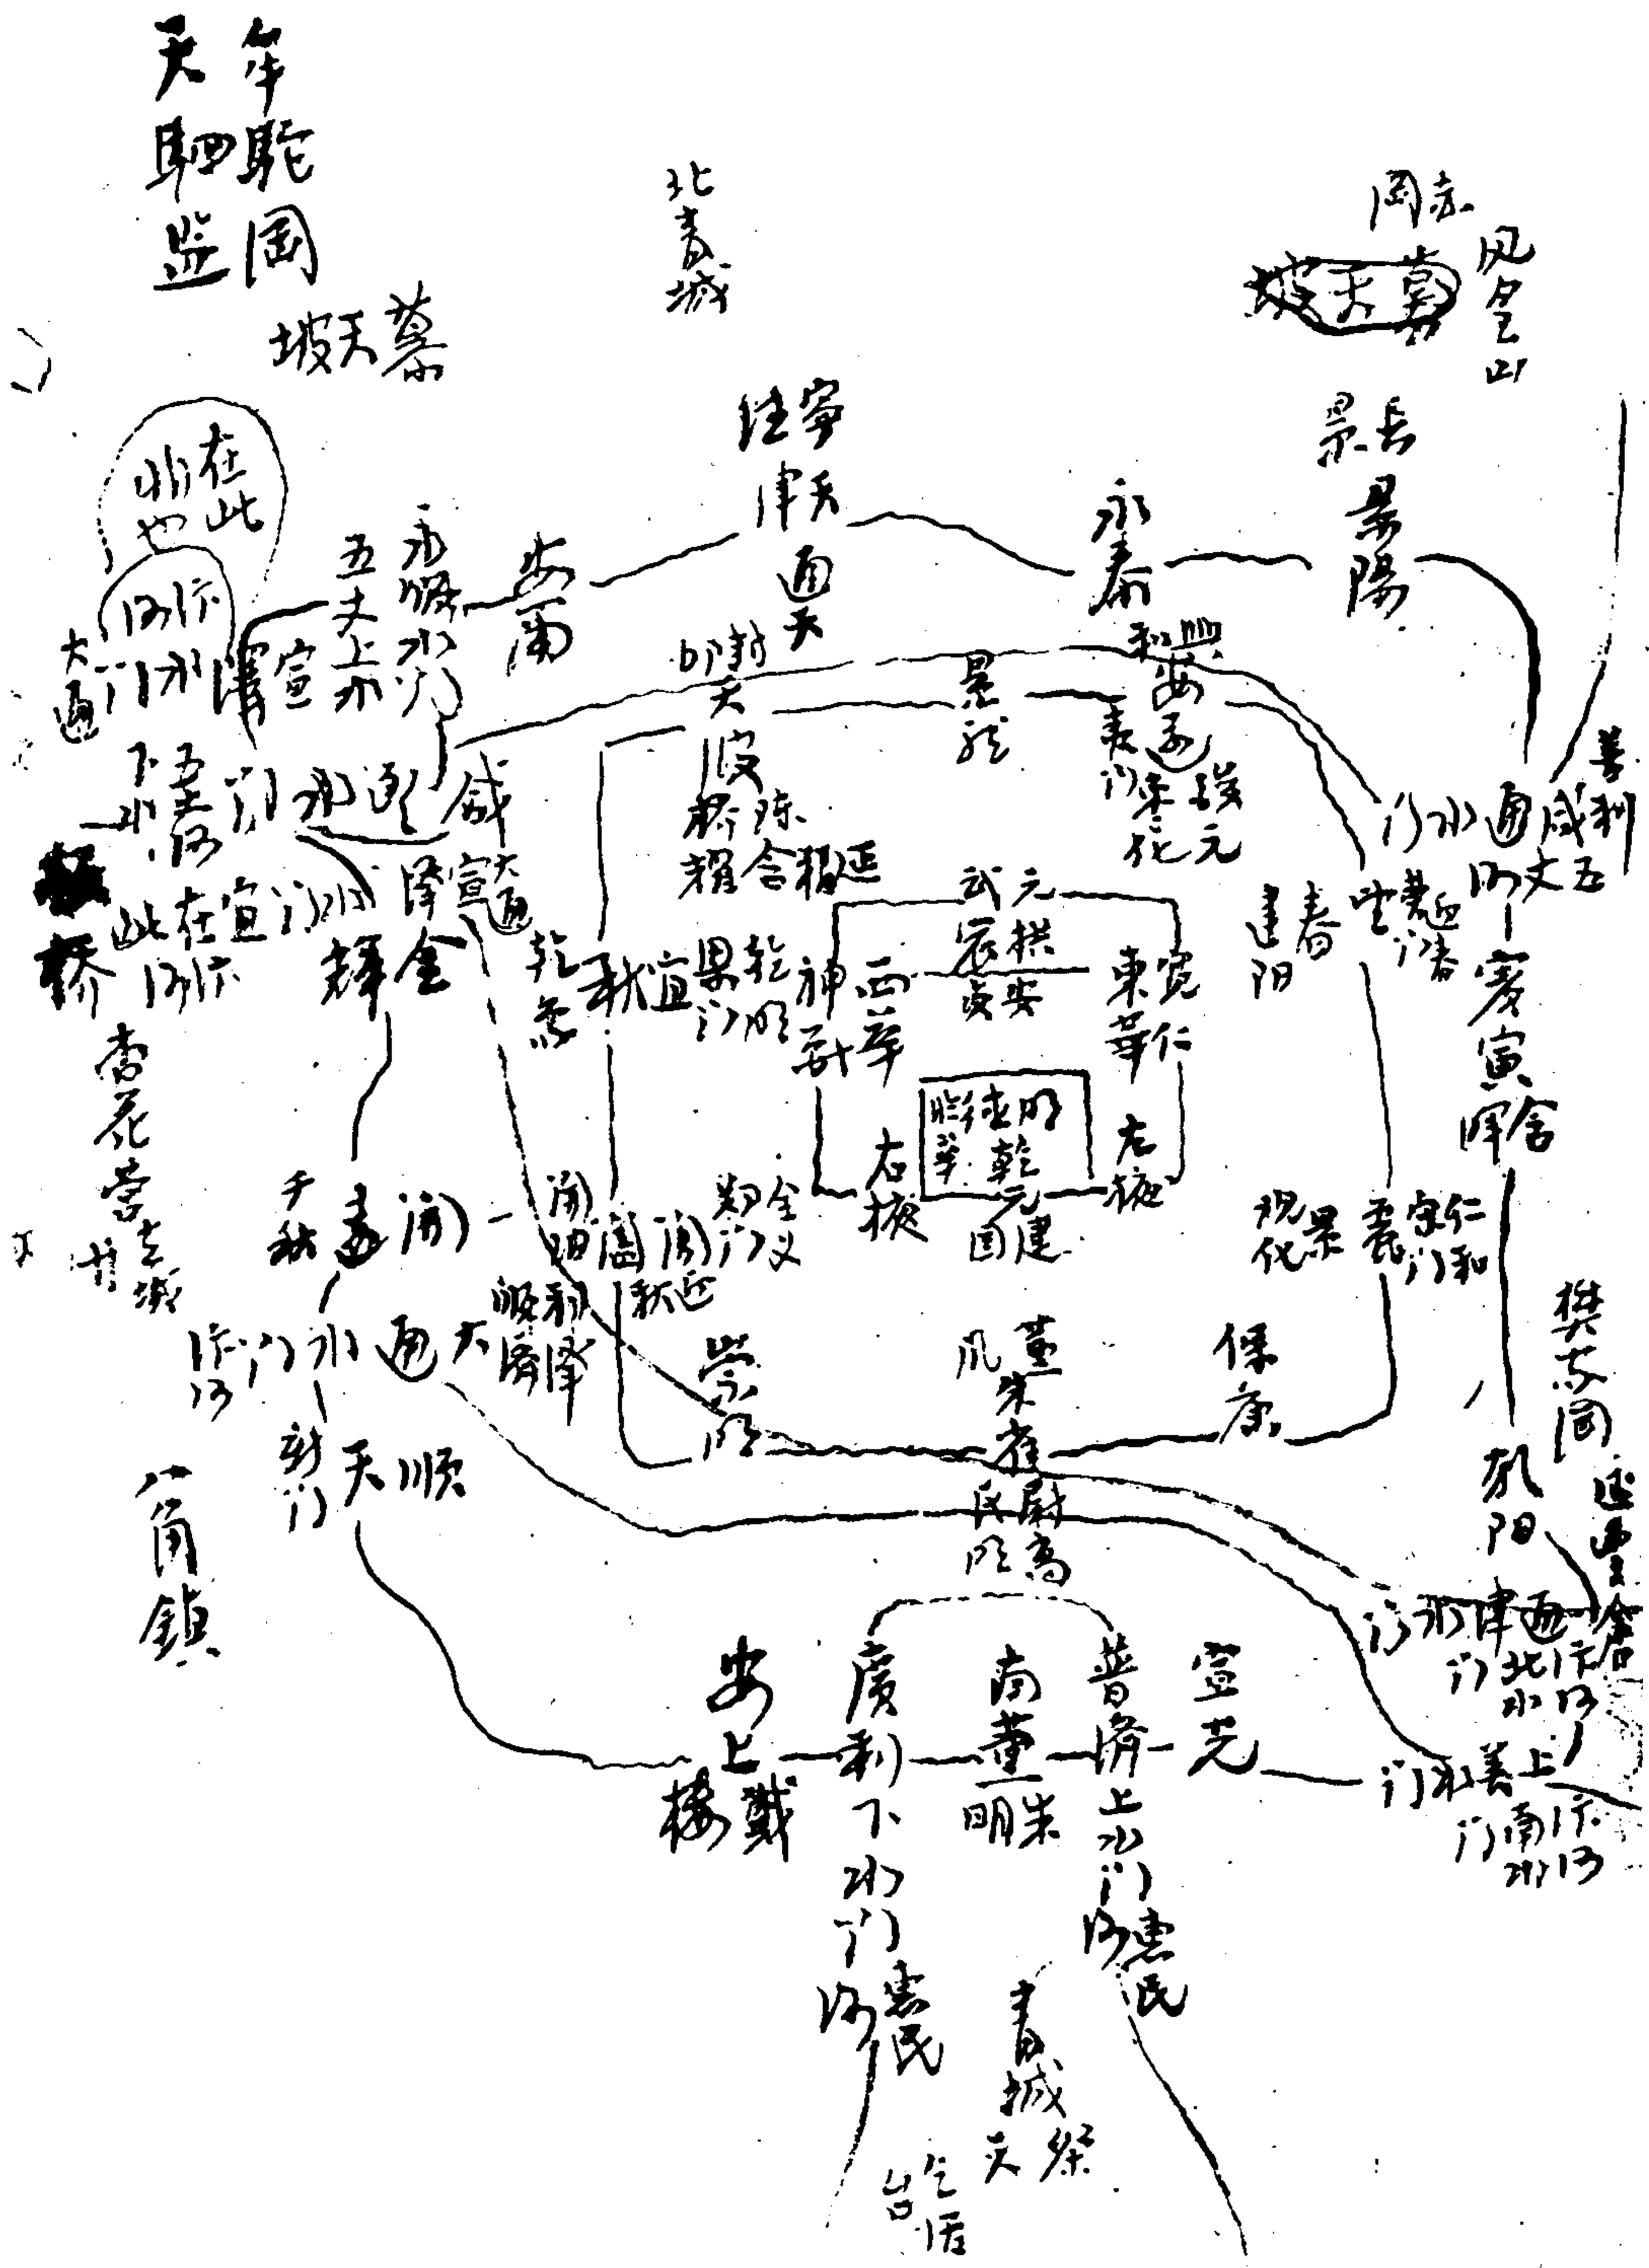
年駝圉
天駟監

北青城

坡天纂

圍东
坡天葛
凤皇山

在此
出也

佳寧
津天

景長
景陽

五丈上亦
永恢水门
清宣
安南
通天
永泰

汴河
大通门水

下水
門
豐宜
门水
通
戚

昇平
天汉
桥
州桥
朱雀
和乐
西安
表门
遠元
化

在此
桥
宜门
汴河
大通
宣
泽
金輝
乾元
宜秋
乾明
神
武
拱辰
元
安
东华
宽仁
建阳
春
望春
迎门
春
咸丰
丽门
通
水门

香花宫
左掖
右掖
乾明
德
紫
建
右
左
掖

千秋
西
顺
開遠
順天
全义
宣和
仁和
景
龍
化
保

汴门
水门
大通
利泽
顺
崇
鳳
朱
雀
保
康

新门
天
順

八角鎮

高阳
尉氏

安上
戴楼
广利
下水
门
南薰
明朱
普济
上水
门
宣化
上善
门水
南汴
门

汴河
汴门
通
津
水门
北汴
门水
东水

迎春

青城
天祭

台